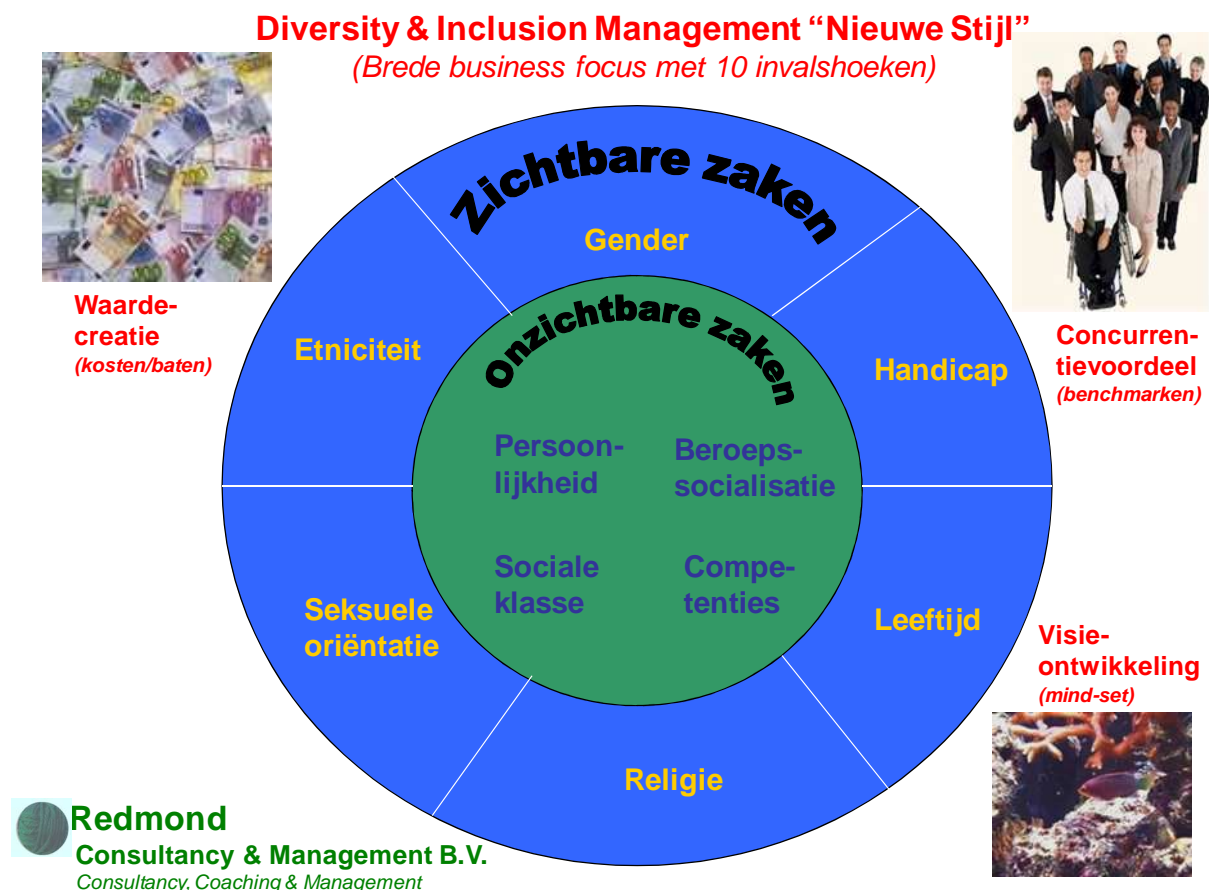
Diversity & Inclusion Management "Nieuwe Stijl"
(Brede business focus met 10 invalshoeken)

Waardecreatie
(kosten/baten)

Zichtbare zaken

Gender

Etniciteit

Handicap

Onzichtbare zaken

Persoonlijkheid

Beroepssocialisatie

Sociale klasse

Competenties

Seksuele oriëntatie

Leeftijd

Religie

Concurrentievoordeel
(benchmarken)

Visieontwikkeling
(mind-set)

Redmond
Consultancy & Management B.V.
Consultancy, Coaching & Management